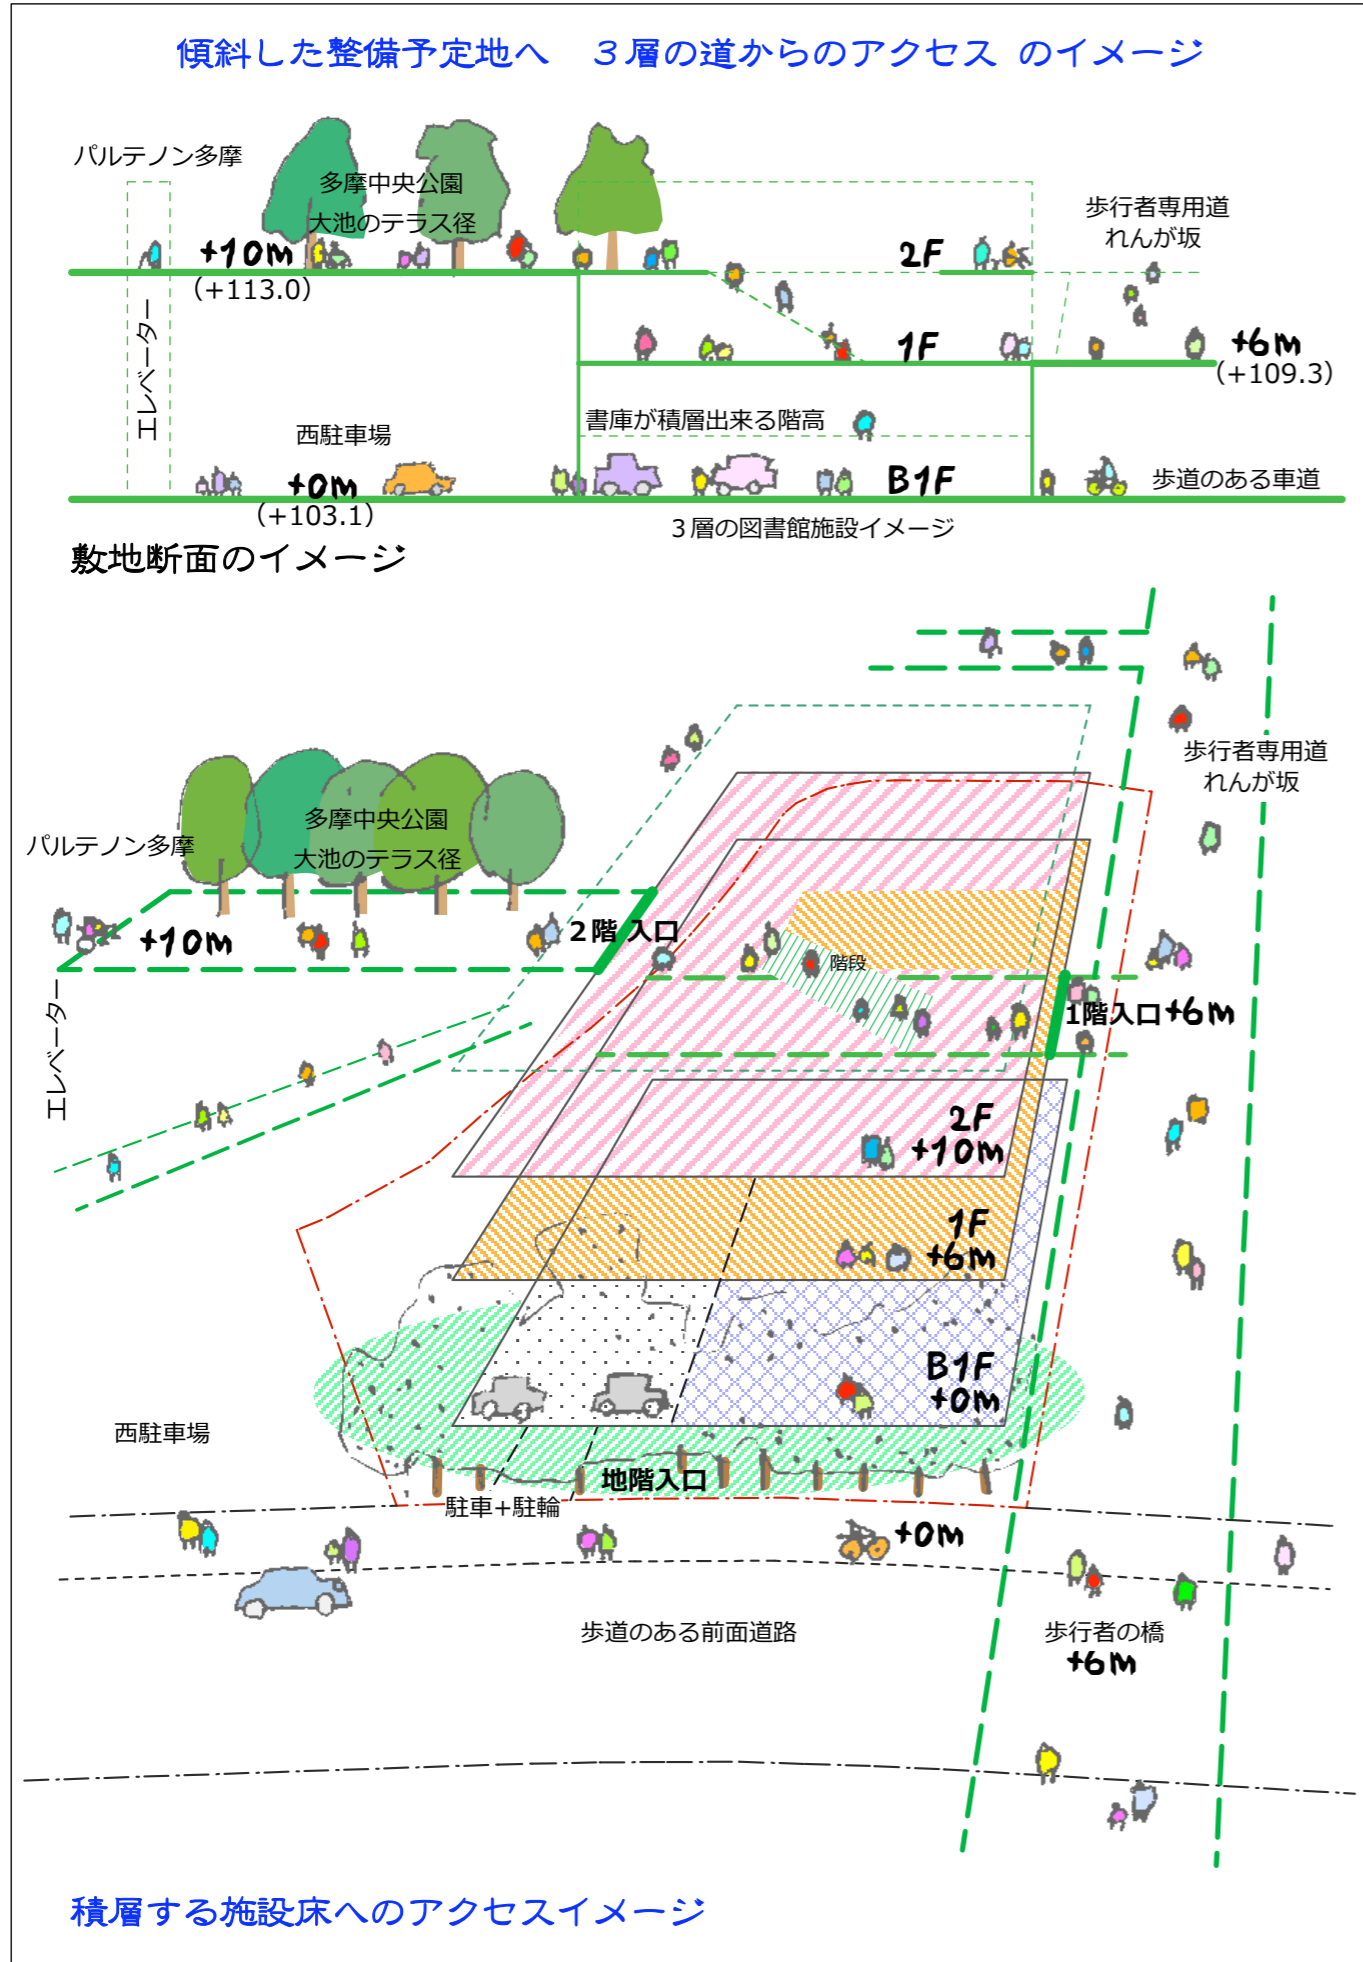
傾斜した整備予定地へ　３層の道からのアクセス のイメージ

パルテノン多摩

多摩中央公園
大池のテラス径

+10M
(+113.0)

2F

歩行者専用道
れんが坂

エレベーター

1F

+6M
(+109.3)

書庫が積層出来る階高

西駐車場

+0M
(+103.1)

B1F

歩道のある車道

3層の図書館施設イメージ

敷地断面のイメージ

歩行者専用道
れんが坂

多摩中央公園
大池のテラス径

パルテノン多摩

+10M

2階 入口

階段

1階入口+6M

エレベーター

2F
+10M

1F
+6M

B1F
+0M

西駐車場

地階入口

駐車+駐輪

+0M

歩道のある前面道路

歩行者の橋
+6M

積層する施設床へのアクセスイメージ